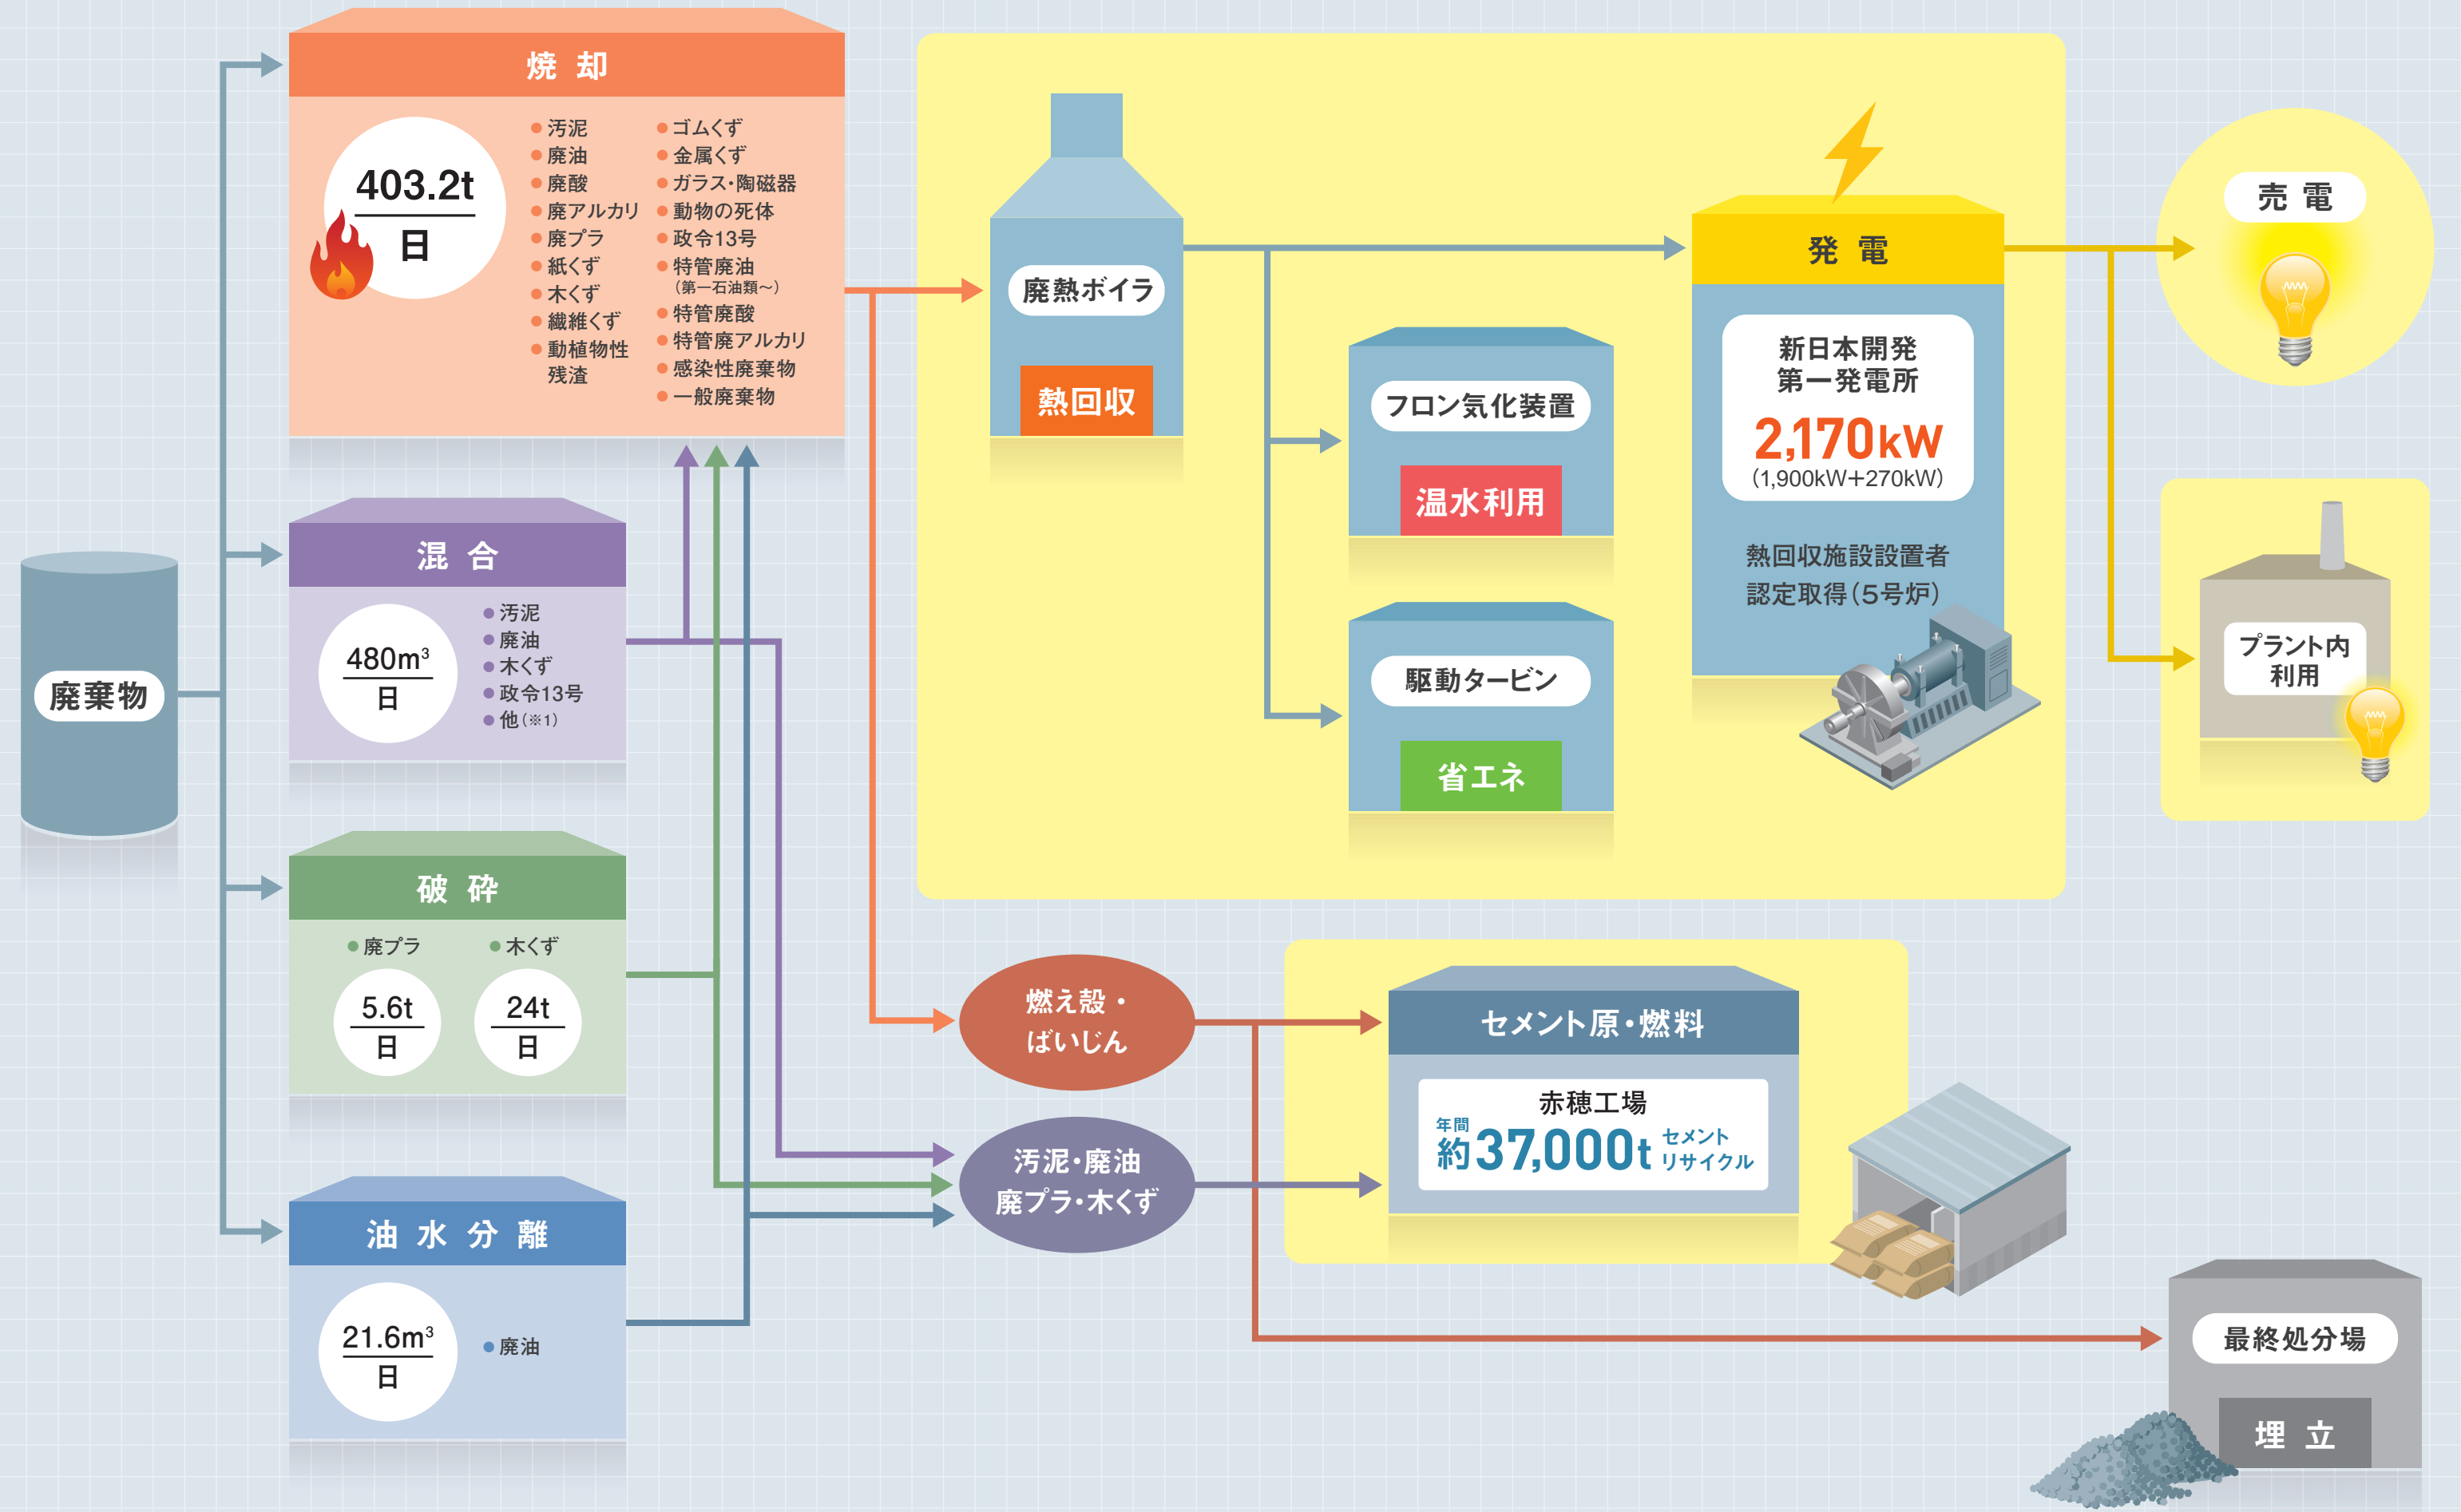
廃棄物

焼 却

403.2t
日

汚泥
廃油
廃酸
廃アルカリ
廃プラ
紙くず
木くず
繊維くず
動植物性残渣

ゴムくず
金属くず
ガラス・陶磁器
動物の死体
政令13号
特管廃油
(第一石油類〜)
特管廃酸
特管廃アルカリ
感染性廃棄物
一般廃棄物

混 合

480m³
日

汚泥
廃油
木くず
政令13号
他(※1)

破 砕

廃プラ
木くず

5.6t
日

24t
日

油 水 分 離

21.6m³
日

廃油

廃熱ボイラ
熱回収

フロン気化装置
温水利用

駆動タービン
省エネ

発 電

新日本開発
第一発電所
2,170kW
(1,900kW+270kW)

熱回収施設設置者
認定取得(5号炉)

売 電

プラント内
利用

燃え殻・
ばいじん

汚泥・廃油
廃プラ・木くず

セメント原・燃料

赤穂工場
年間
約37,000t セメントリサイクル

最終処分場
埋 立